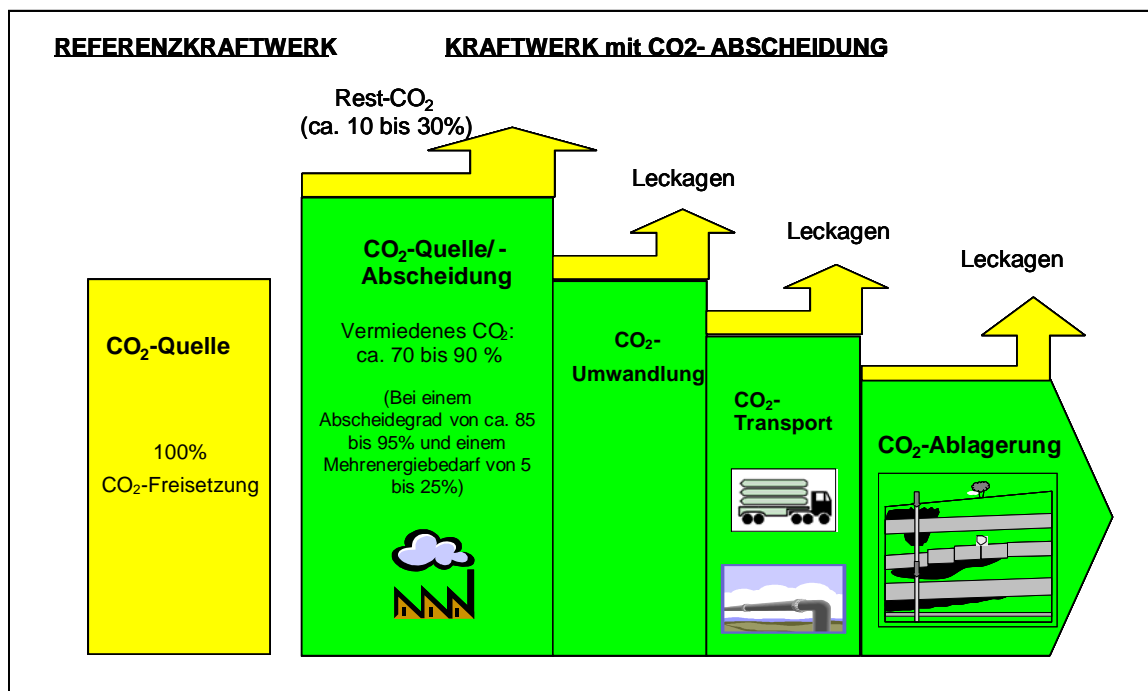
REFERENZKRAFTWERK

KRAFTWERK mit CO2- ABSCHEIDUNG

Rest-$CO_2$ (ca. 10 bis 30%)

Leckagen

Leckagen

Leckagen

$CO_2$-Quelle

100% $CO_2$-Freisetzung

$CO_2$-Quelle/ -Abscheidung

Vermiedenes $CO_2$: ca. 70 bis 90 %

(Bei einem Abscheidegrad von ca. 85 bis 95% und einem Mehrenergiebedarf von 5 bis 25%)

$CO_2$-Umwandlung

$CO_2$-Transport

$CO_2$-Ablagerung